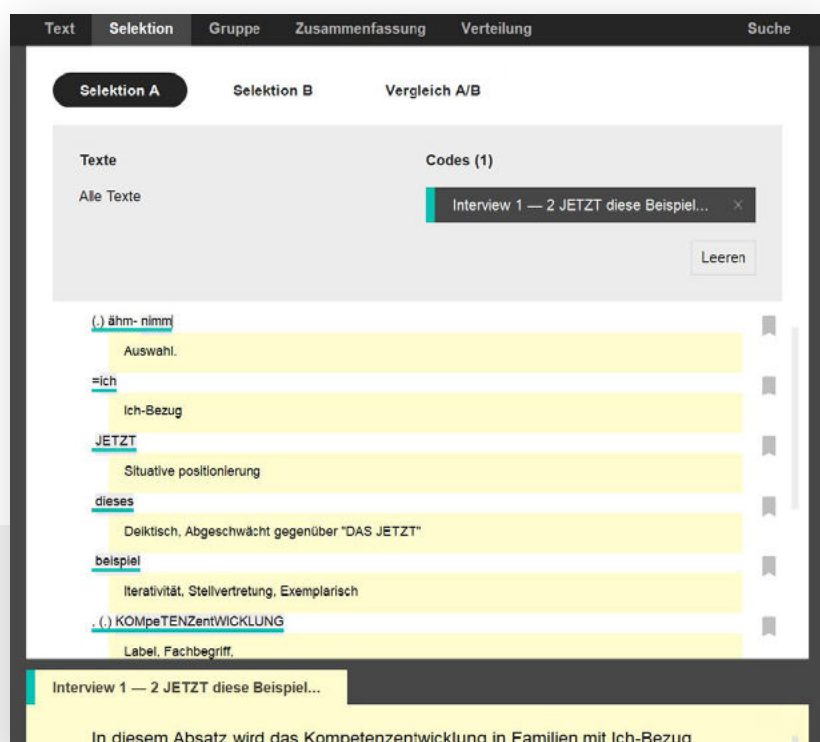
Text Selektion Gruppe Zusammenfassung Verteilung Suche

Selektion A Selektion B Vergleich A/B

Texte

Alle Texte

Codes (1)

Interview 1 — 2 JETZT diese Beispiel... ×

Leeren

(.) ähm- nimm

Auswahl.

=ich

Ich-Bezug

JETZT

Situative positionierung

dieses

Deiktisch, Abgeschwächt gegenüber "DAS JETZT"

beispiel

Iterativität, Stellvertretung, Exemplarisch

. (.) KOMpeTENZentWICKLUNG

Label, Fachbegriff,

Interview 1 — 2 JETZT diese Beispiel...

In diesem Absatz wird das Kompetenzentwicklung in Familien mit Ich-Bezug